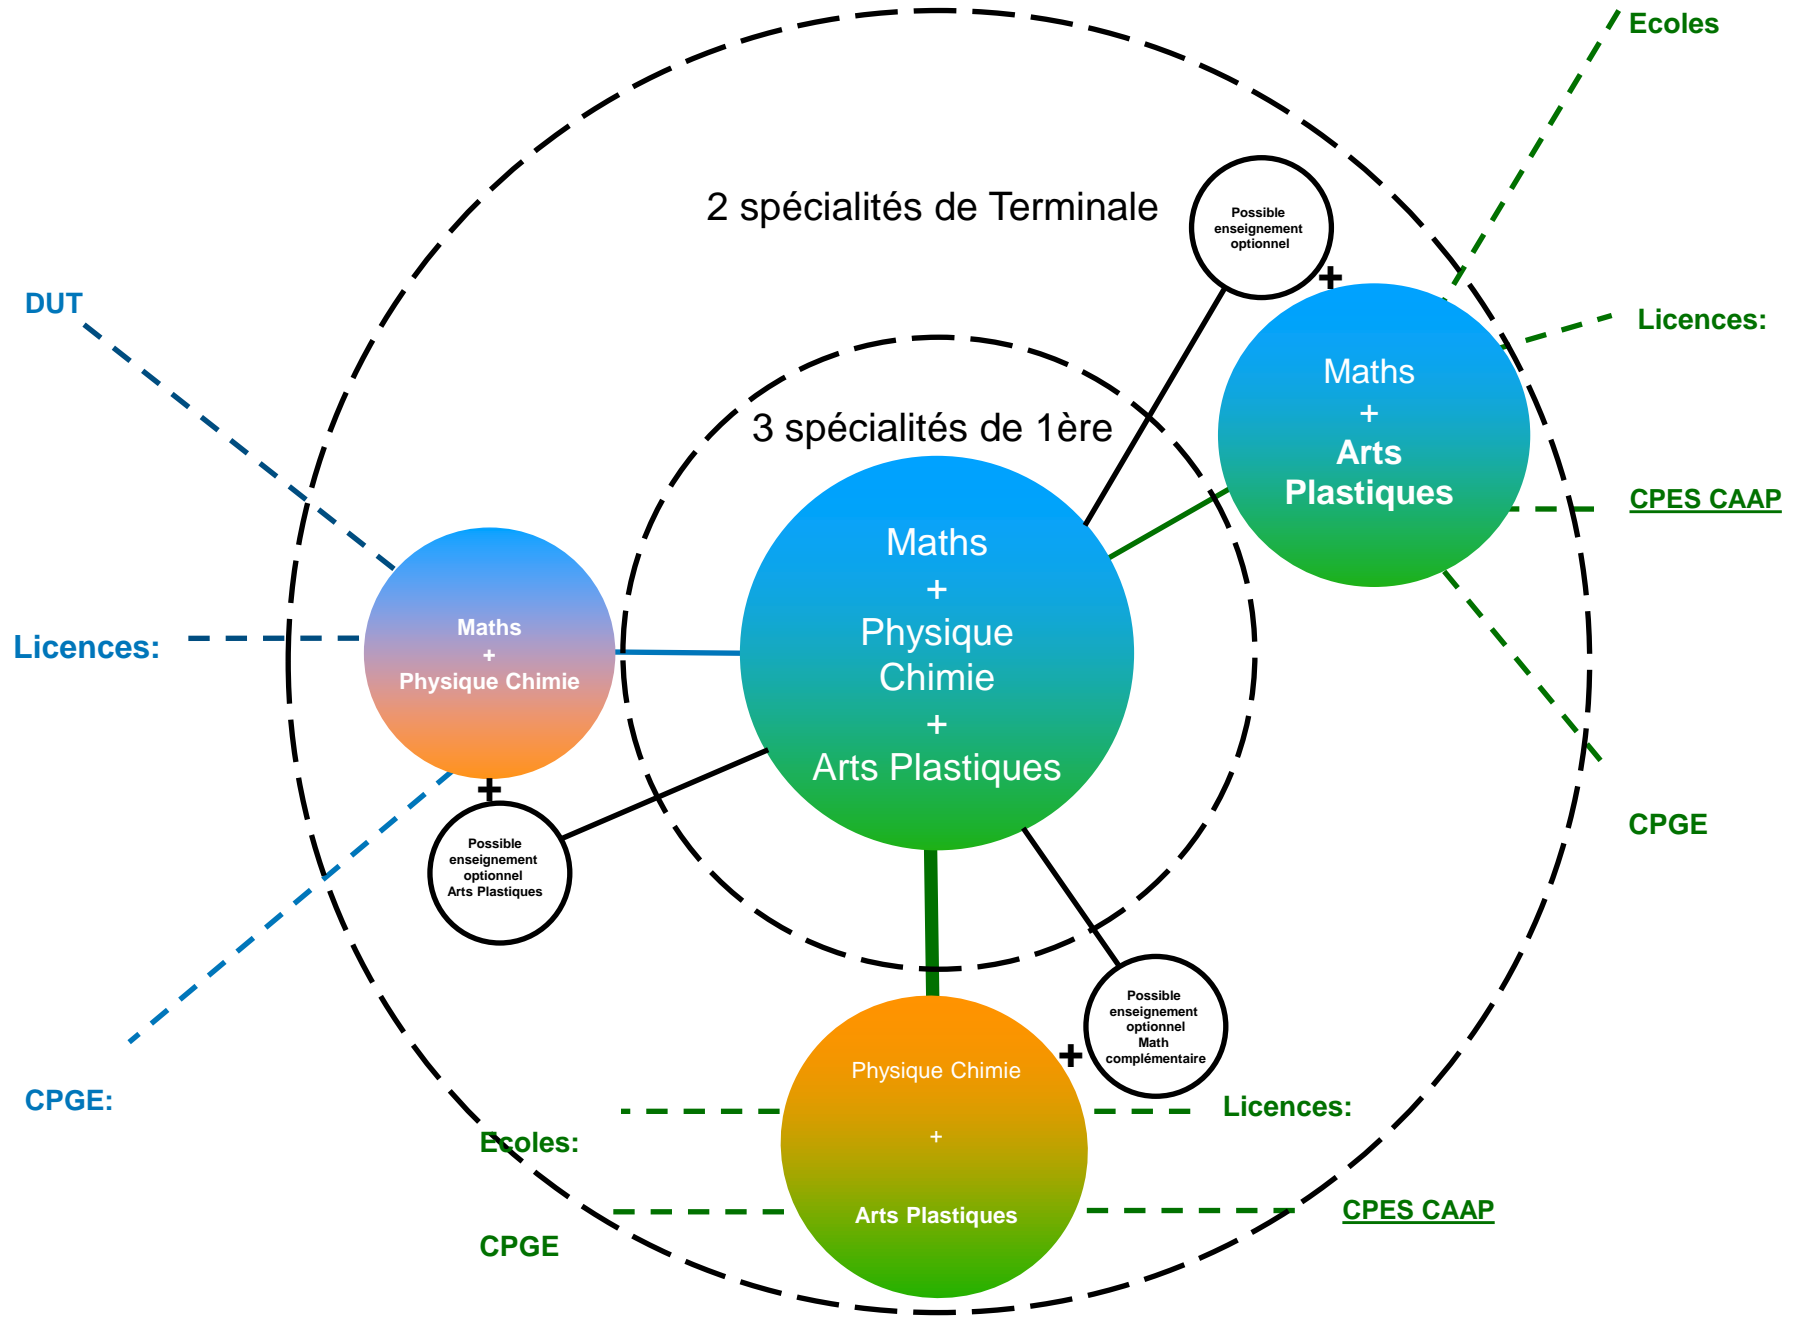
Ecoles

2 spécialités de Terminale

Possible enseignement optionnel

+

Licences:

DUT

Maths + Arts Plastiques

3 spécialités de 1ère

CPES CAAP

Maths + Physique Chimie + Arts Plastiques

Licences:

Maths + Physique Chimie

+

CPGE

Possible enseignement optionnel Arts Plastiques

Possible enseignement optionnel Math complémentaire

+

CPGE:

Physique Chimie + Arts Plastiques

Licences:

Ecoles:

CPGE

CPES CAAP